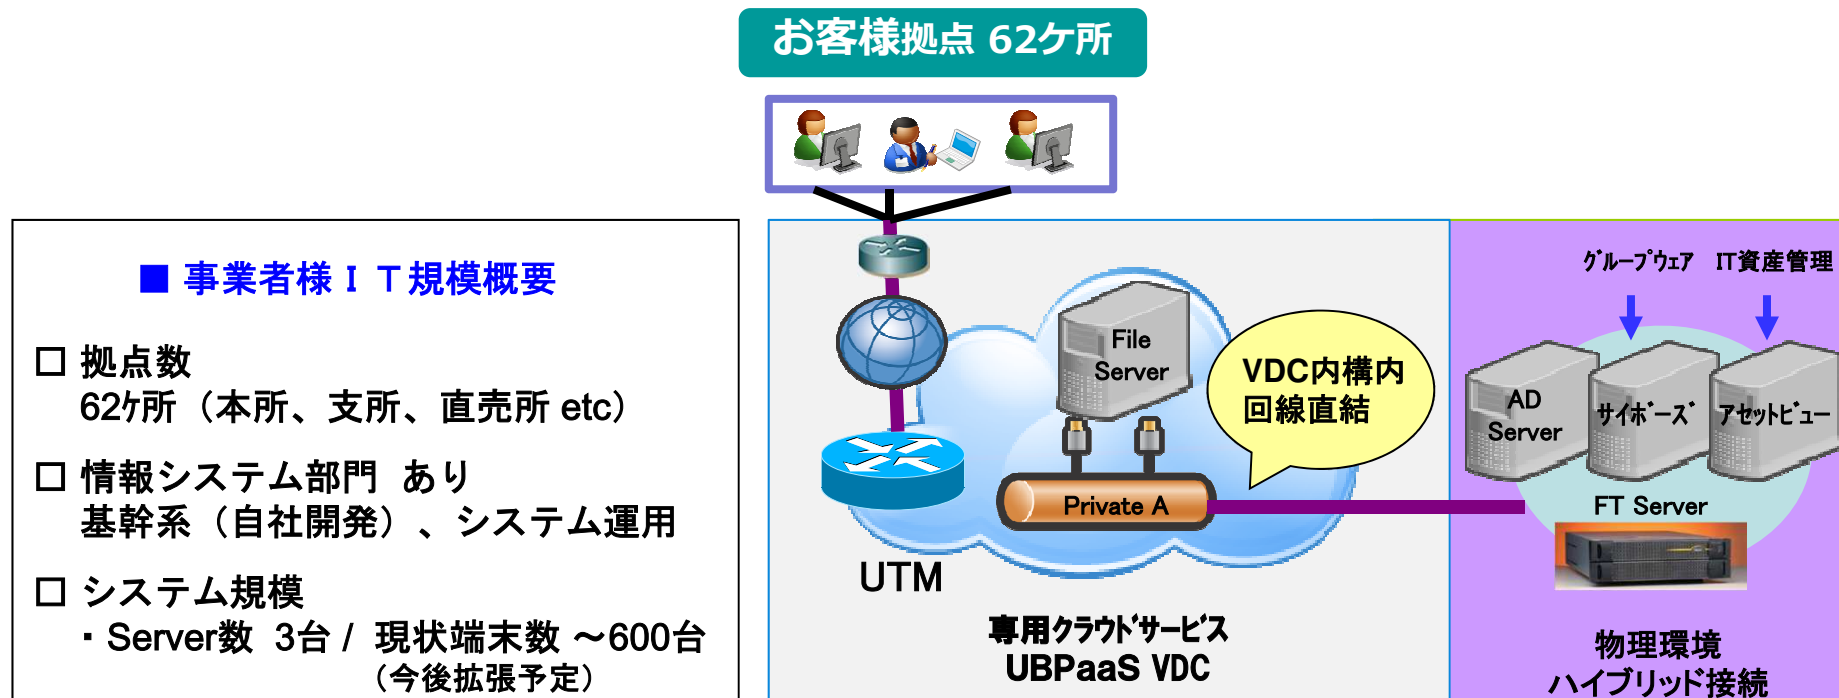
お客様拠点 62ケ所

■ 事業者様ＩＴ規模概要

□ 拠点数
62ｹ所（本所、支所、直売所 etc）

□ 情報システム部門　あり
基幹系（自社開発）、システム運用

□ システム規模
・Server数　3台 /　現状端末数 ～600台
（今後拡張予定）

File Server

VDC内構内
回線直結

Private A

UTM

専用ｸﾗｳﾄﾞｻｰﾋﾞｽ
UBPaaS VDC

ｸﾞﾙｰﾌﾟｳｪｱ　IT資産管理

AD Server

ｻｲﾎﾞｰｽﾞ

ｱｾｯﾄﾋﾞｭｰ

FT Server

物理環境
ハイブリッド接続